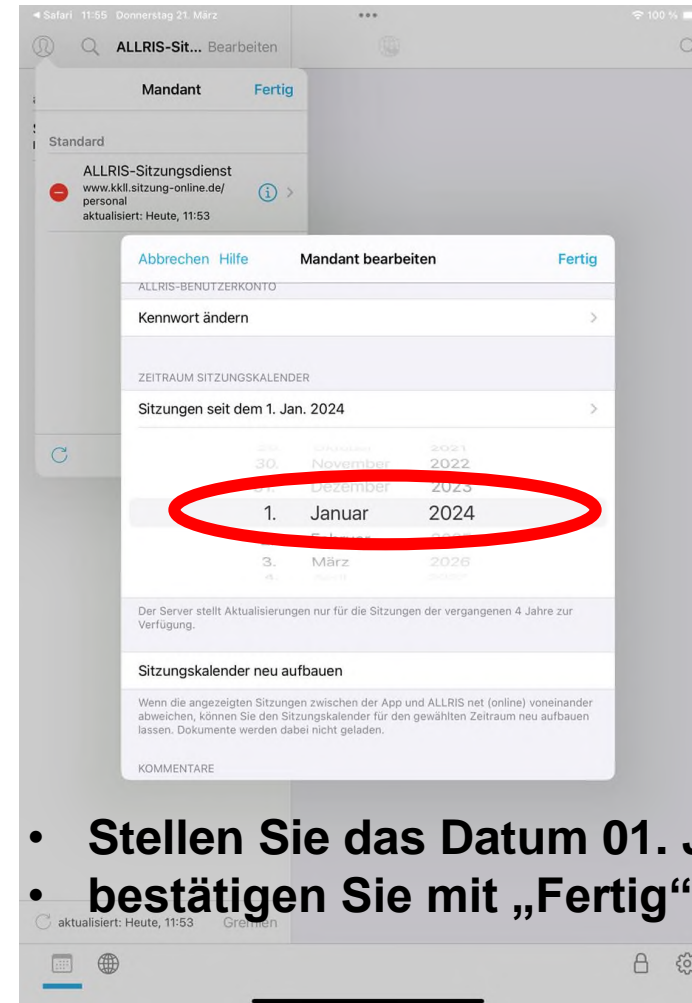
◀ Safari 11:55 Donnerstag 21. März

100 %

ALLRIS-Sit... Bearbeiten

Mandant Fertig

Standard

ALLRIS-Sitzungsdienst
www.kkll.sitzung-online.de/personal
aktualisiert: Heute, 11:53

Abbrechen Hilfe Mandant bearbeiten Fertig

ALLRIS-BENUTZERKONTO

Kennwort ändern

ZEITRAUM SITZUNGSKALENDER

Sitzungen seit dem 1. Jan. 2024

2021
30. November 2022
Dezember 2023
1. Januar 2024
Februar
3. März 2026

Der Server stellt Aktualisierungen nur für die Sitzungen der vergangenen 4 Jahre zur Verfügung.

Sitzungskalender neu aufbauen

Wenn die angezeigten Sitzungen zwischen der App und ALLRIS net (online) voneinander abweichen, können Sie den Sitzungskalender für den gewählten Zeitraum neu aufbauen lassen. Dokumente werden dabei nicht geladen.

KOMMENTARE

• Stellen Sie das Datum 01. J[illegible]
• bestätigen Sie mit „Fertig“

aktualisiert: Heute, 11:53 Gremien